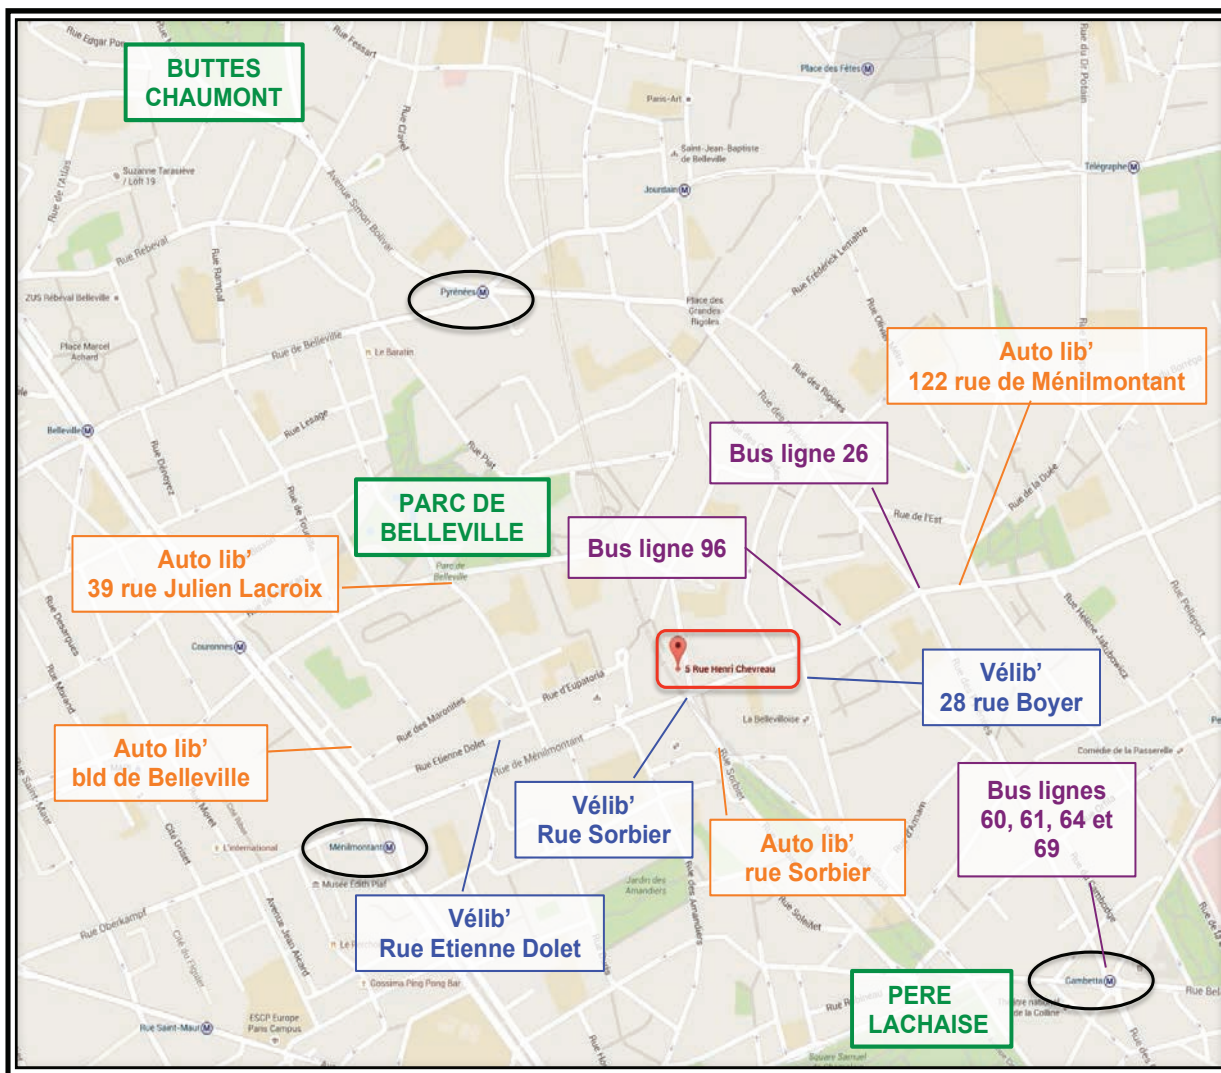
BUTTES CHAUMONT

Rue Edgar Poe
Rue Fessart
Place des Fêtes
Paris-Art
Saint-Jean-Baptiste de Belleville
Rue du Dr Potain
Rue Clavel
Avenue Simon Bolivar
Suzanne Tarasieve / Loft 19
Rue de l'Atlas
Jourdain
Télégraphe
Rue Rebeval
Rue Rampal
Rue Frédérick Lemaître
ZUS Rébéval Belleville
Pyrénées
Place des Grandes Rigoles
Place Marcel Achard
Rue de Belleville
Le Baratin
Rue des Rigoles
Auto lib'
122 rue de Ménilmontant
Belleville
Rue Lesage
Rue Piat
Bus ligne 26
Rue Dénoyez
Rue de l'Est
Rue de la Duée
PARC DE BELLEVILLE
Bus ligne 96
Auto lib'
39 rue Julien Lacroix
Parc de Belleville
Rue Pelleport
Rue Hélène Jakubowicz
Couronnes
5 Rue Henri Chevreau
Vélib'
28 rue Boyer
Rue d'Eupatoria
La Bellevilloise
Rue des Maronites
Auto lib'
bld de Belleville
Rue Etienne Dolet
Rue de Ménilmontant
Comédie de la Passerelle
Bus lignes 60, 61, 64 et 69
Vélib'
Rue Sorbier
Rue Sorbier
Rue Saint-Maur
Rue Moret
Cité Durmar
L'international
Ménilmontant
Auto lib'
rue Sorbier
Rue d'Annam
Musée Edith Piaf
Jardin des Amandiers
Rue des Amandiers
Rue Sorbier
Rue Oberkampf
Avenue Jean Aicard
Vélib'
Rue Etienne Dolet
Rue Soleillet
Cité du Figuier
Le
Gambetta
Cossima Ping Pong Bar
PERE LACHAISE
Théâtre national de la Colline
Rue Bel
Rue Saint-Maur
ESCP Europe Paris Campus
Square Samuel